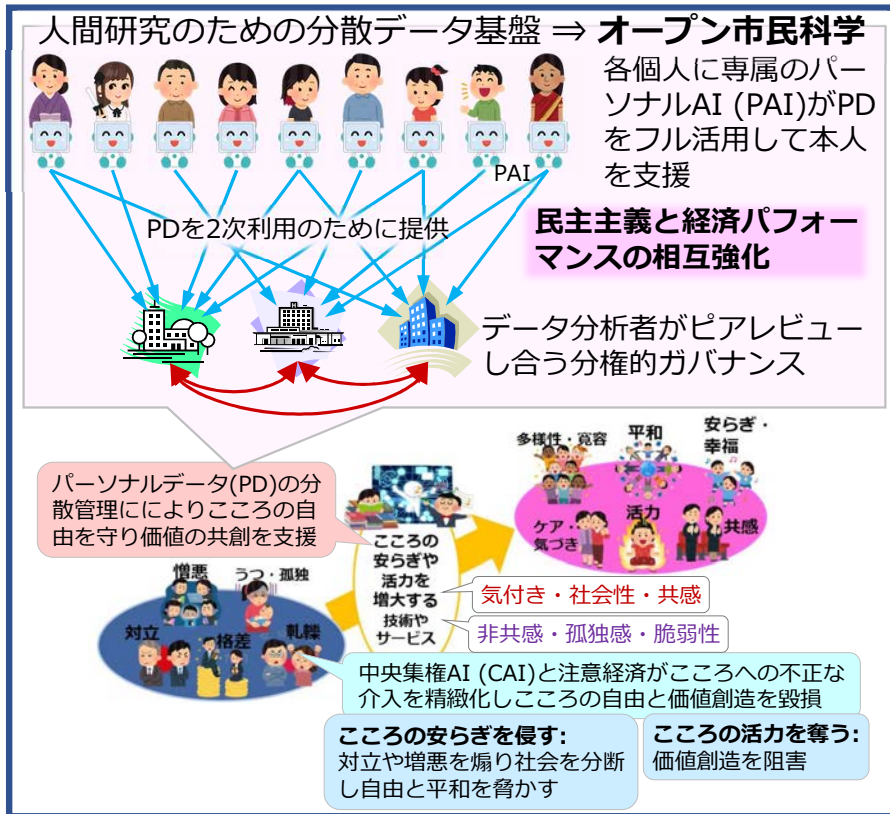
人間研究のための分散データ基盤 ⇒ オープン市民科学

各個人に専属のパーソナルAI (PAI)がPDをフル活用して本人を支援

PAI

PDを2次利用のために提供

民主主義と経済パフォーマンスの相互強化

データ分析者がピアレビューし合う分権的ガバナンス

パーソナルデータ(PD)の分散管理にによりこころの自由を守り価値の共創を支援

多様性・寛容

平和

安らぎ・幸福

ケア・気づき

活力

共感

こころの安らぎや活力を増大する技術やサービス

憎悪

うつ・孤独

対立

格差

軋轢

気付き・社会性・共感

非共感・孤独感・脆弱性

中央集権AI (CAI)と注意経済がこころへの不正な介入を精緻化しこころの自由と価値創造を毀損

こころの安らぎを侵す:
対立や憎悪を煽り社会を分断し自由と平和を脅かす

こころの活力を奪う:
価値創造を阻害